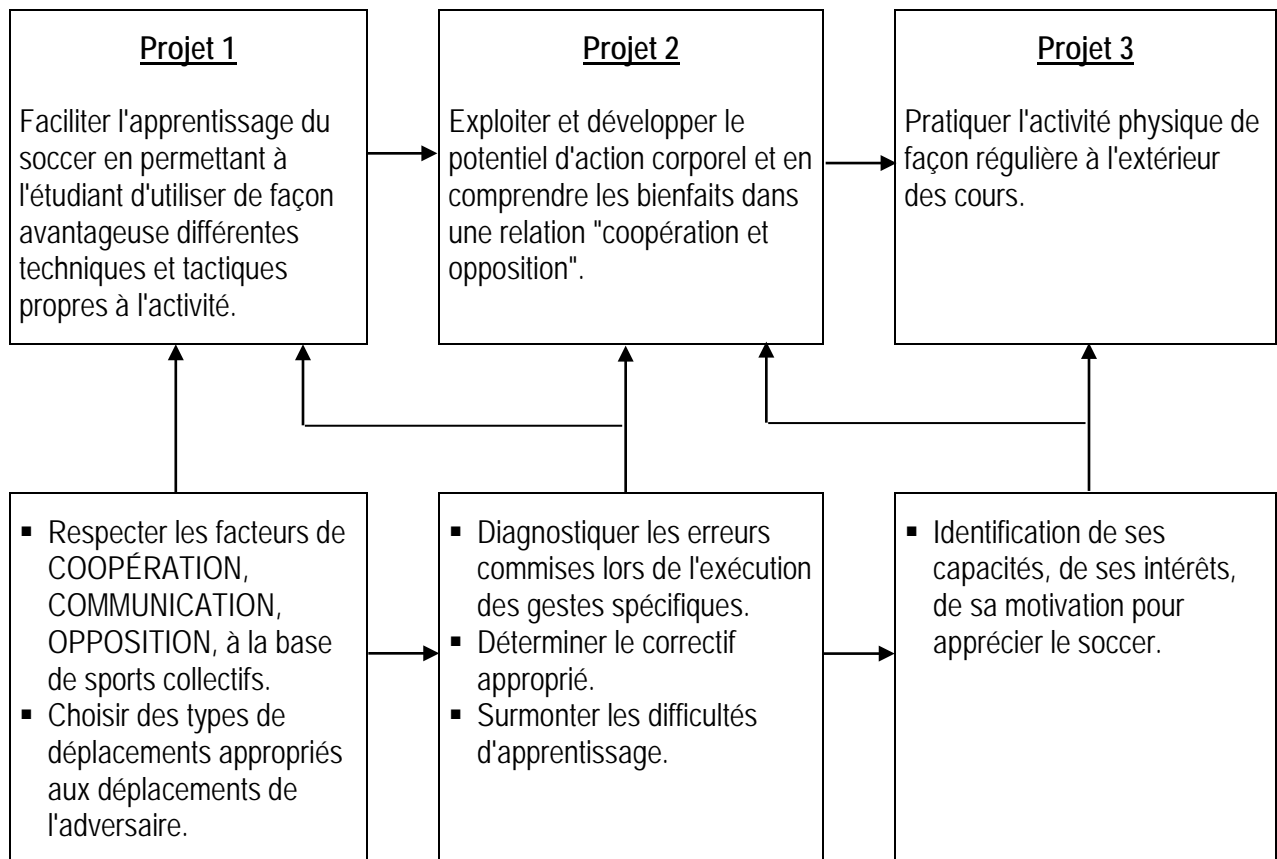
**Projet 1**

Faciliter l'apprentissage du soccer en permettant à l'étudiant d'utiliser de façon avantageuse différentes techniques et tactiques propres à l'activité.

**Projet 2**

Exploiter et développer le potentiel d'action corporel et en comprendre les bienfaits dans une relation "coopération et opposition".

**Projet 3**

Pratiquer l'activité physique de façon régulière à l'extérieur des cours.

- Respecter les facteurs de COOPÉRATION, COMMUNICATION, OPPOSITION, à la base de sports collectifs.
- Choisir des types de déplacements appropriés aux déplacements de l'adversaire.

- Diagnostiquer les erreurs commises lors de l'exécution des gestes spécifiques.
- Déterminer le correctif approprié.
- Surmonter les difficultés d'apprentissage.

- Identification de ses capacités, de ses intérêts, de sa motivation pour apprécier le soccer.